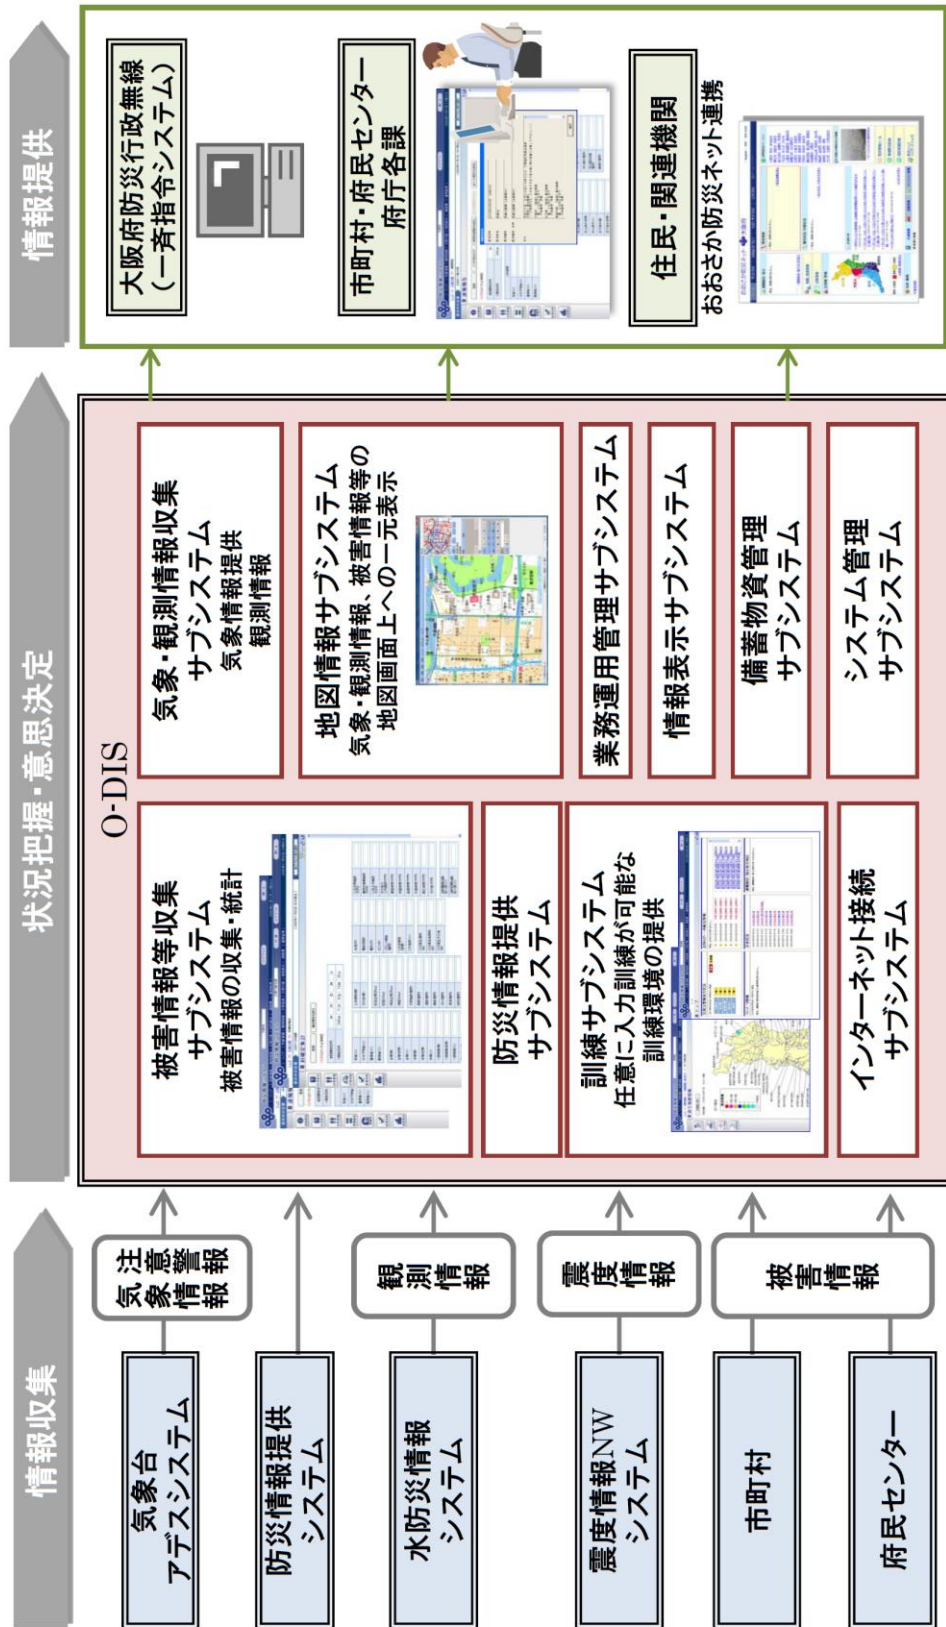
情報提供

大阪府防災行政無線
（一斉指令システム）

市町村・府民センター
府庁各課

住民・関連機関
おおさか防災ネット連携

状況把握・意思決定

O-DIS

気象・観測情報収集
サブシステム
気象情報提供
観測情報

地図情報サブシステム
気象・観測情報、被害情報等の
地図画面上への一元表示

業務運用管理サブシステム

情報表示サブシステム

備蓄物資管理
サブシステム

システム管理
サブシステム

被害情報等収集
サブシステム
被害情報の収集・統計

防災情報提供
サブシステム

訓練サブシステム
任意に入力訓練が可能な
訓練環境の提供

インターネット接続
サブシステム

情報収集

気象注意警報

観測情報

震度情報

被害情報

気象台
アデスシステム

防災情報提供
システム

水防災情報
システム

震度情報NW
システム

市町村

府民センター